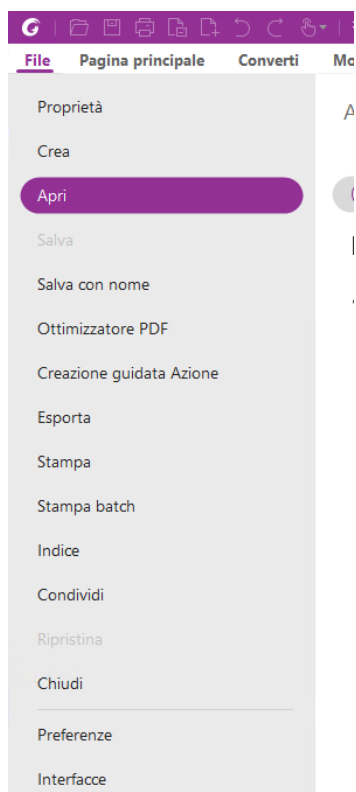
File Pagina principale Converti Mo

Proprietà
Crea
Apri
Salva
Salva con nome
Ottimizzatore PDF
Creazione guidata Azione
Esporta
Stampa
Stampa batch
Indice
Condividi
Ripristina
Chiudi
Preferenze
Interfacce

A